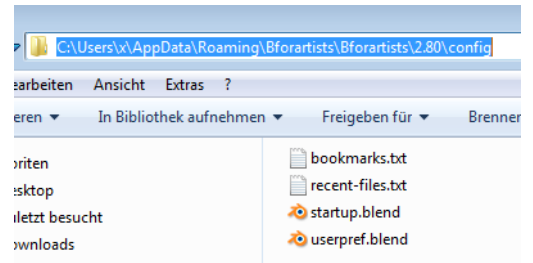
C:\Users\x\AppData\Roaming\Bforartists\Bforartists\2.80\config

earbeiten Ansicht Extras ?

eren ▼ In Bibliothek aufnehmen ▼ Freigeben für ▼ Brennen

oriten
esktop
uletzt besucht
ownloads

bookmarks.txt
recent-files.txt
startup.blend
userpref.blend